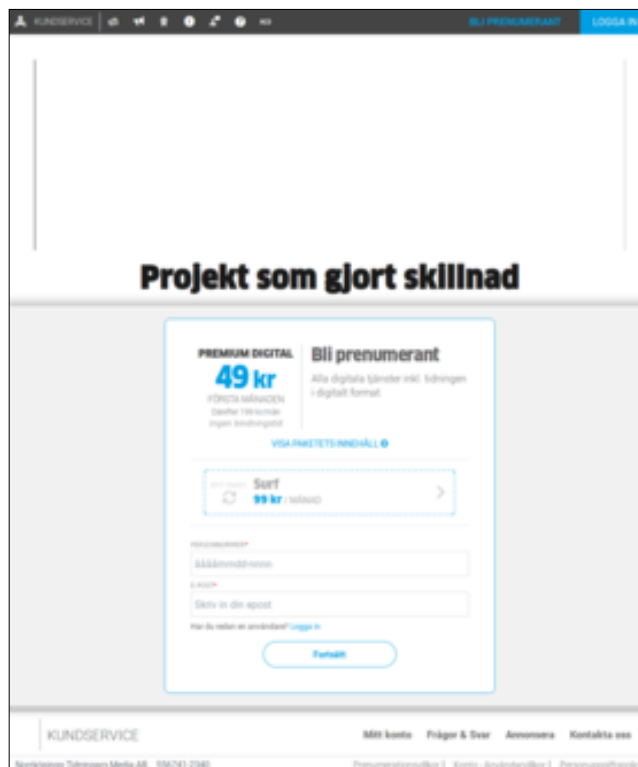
KUNDSERVICE

BLI PRENUMERANT

LOGGA IN

Projekt som gjort skillnad

PREMIUM DIGITAL

49 kr

FÖRSTA MÅNADEN

Därefter 139 kr/mån ingen bindningstid

Bli prenumerant

Alla digitala tjänster inkl. tidningen i digitalt format

VISA PAKETETS INNEHÅLL

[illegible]

Surf

99 kr / MÅNAD

PERSONNUMMER*

ååååmmdd-nnnn

E-POST*

Skriv in din epost

Har du redan en användare? Logga in

Fortsätt

KUNDSERVICE

Mitt konto

Frågor & Svar

Annonsera

Kontakta oss

Norrköpings Tidningars Media AB 556741-2340

Prenumerationsvillkor | Konto- Användarvillkor | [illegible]